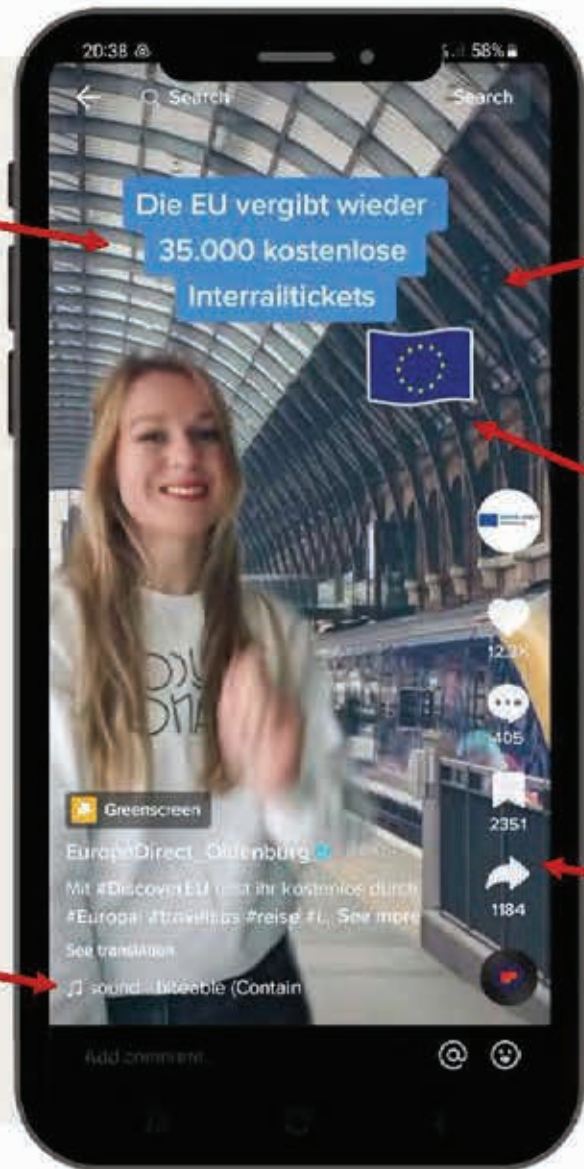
20:38 ⊛

58%

Search

Search

Die EU vergibt wieder 35.000 kostenlose Interrailtickets

12.1K

405

2351

1184

Greenscreen

EuropeDirect_Oldenburg

Mit #DiscoverEU reist ihr kostenlos durch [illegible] #Europa #travel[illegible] #reise #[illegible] See more

See translation

♫ sound - biteable (Contain

Add comment...